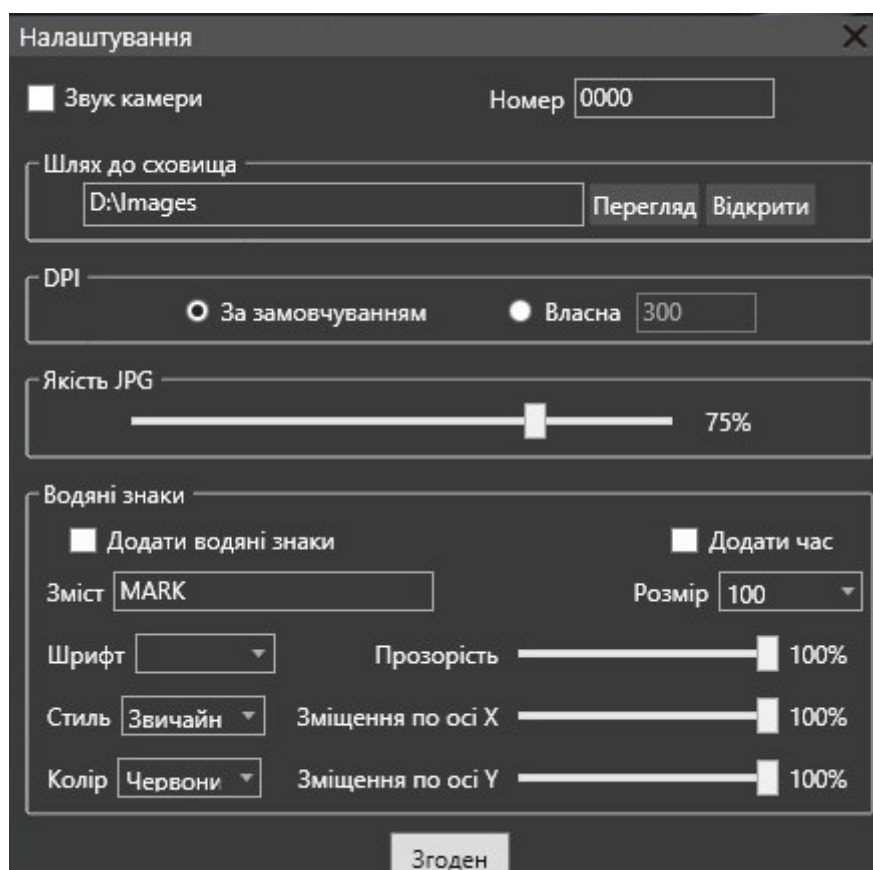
Налаштування

Звук камери

Номер 0000

Шлях до сховища

D:\Images

Перегляд Відкрити

DPI

За замовчуванням

Власна 300

Якість JPG

75%

Водяні знаки

Додати водяні знаки

Додати час

Зміст MARK

Розмір 100

Шрифт

Прозорість 100%

Стиль Звичайн

Зміщення по осі X 100%

Колір Червони

Зміщення по осі Y 100%

Згоден